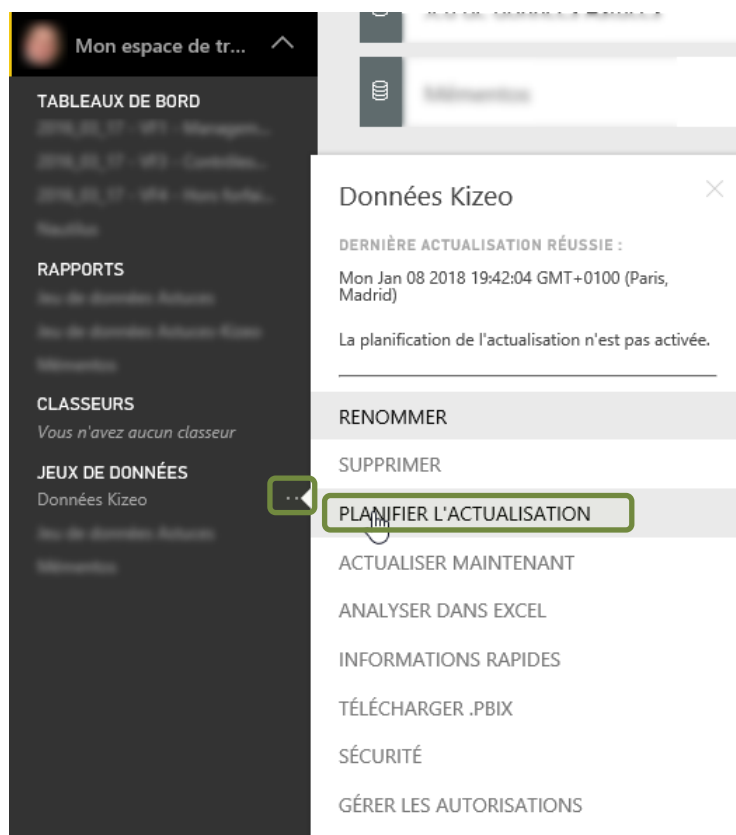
Mon espace de tr...

TABLEAUX DE BORD
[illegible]
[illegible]
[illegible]
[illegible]

RAPPORTS
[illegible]
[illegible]
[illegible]

CLASSEURS
Vous n'avez aucun classeur

JEUX DE DONNÉES
Données Kizeo
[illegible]
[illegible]

...

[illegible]

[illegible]

Données Kizeo

DERNIÈRE ACTUALISATION RÉUSSIE :

Mon Jan 08 2018 19:42:04 GMT+0100 (Paris, Madrid)

La planification de l'actualisation n'est pas activée.

RENOMMER
SUPPRIMER
PLANIFIER L'ACTUALISATION
ACTUALISER MAINTENANT
ANALYSER DANS EXCEL
INFORMATIONS RAPIDES
TÉLÉCHARGER .PBIX
SÉCURITÉ
GÉRER LES AUTORISATIONS